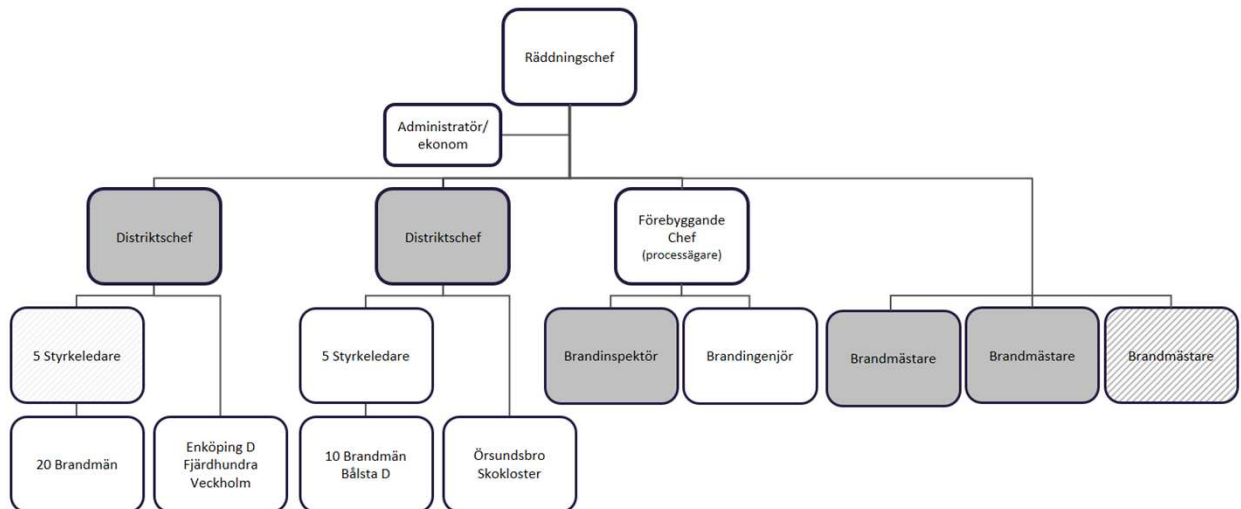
Räddningschef

Administratör/
ekonom

Distriktschef

Distriktschef

Förebyggande
Chef
(processägare)

5 Styrkeledare

20 Brandmän

Enköping D
Fjärdhundra
Veckholm

5 Styrkeledare

10 Brandmän
Bålsta D

Örsundsbro
Skokloster

Brandinspektör

Brandingenjör

Brandmästare

Brandmästare

Brandmästare